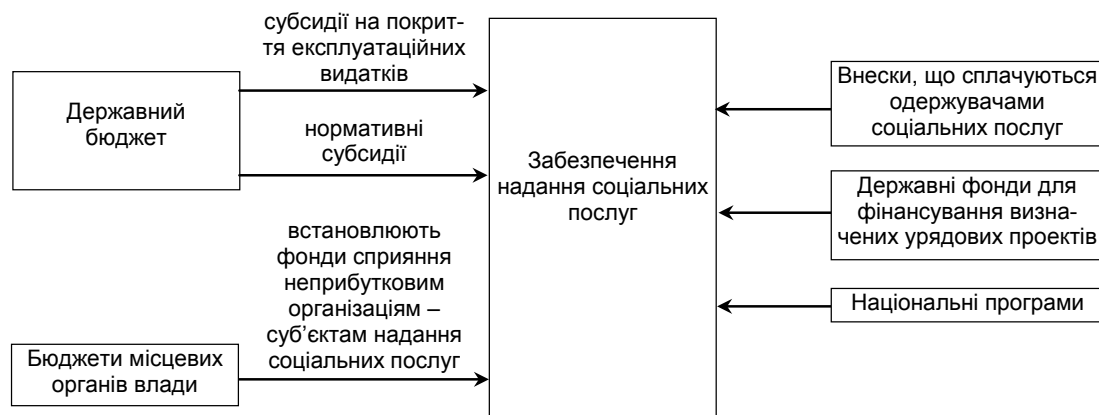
Державний бюджет

субсидії на покриття експлуатаційних видатків

нормативні субсидії

Бюджети місцевих органів влади

встановлюють фонди сприяння неприбутковим організаціям – суб'єктам надання соціальних послуг

Забезпечення надання соціальних послуг

Внески, що сплачуються одержувачами соціальних послуг

Державні фонди для фінансування визначених урядових проектів

Національні програми